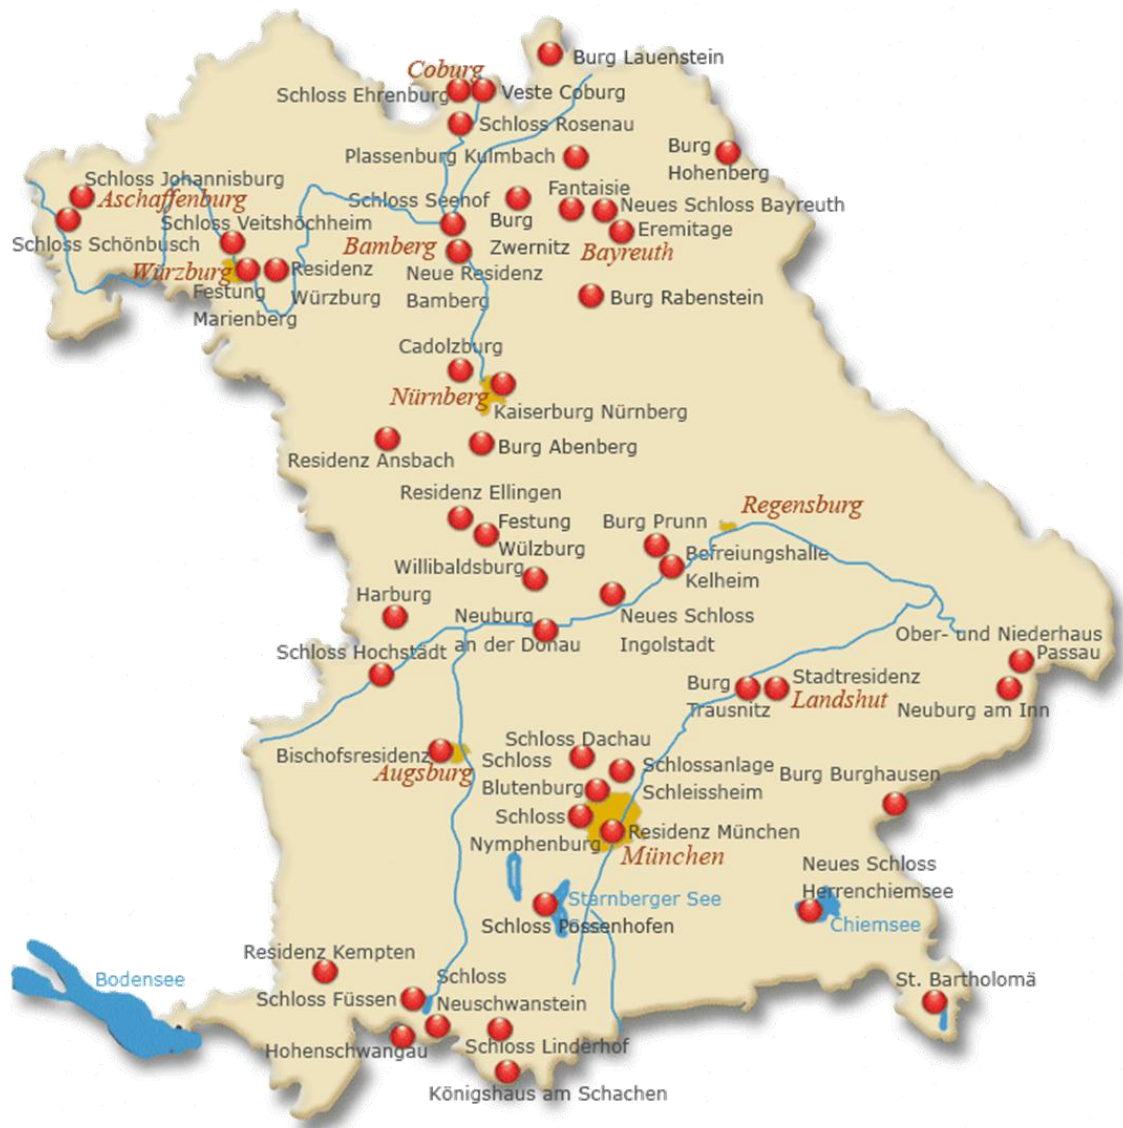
Burg Lauenstein
Coburg
Schloss Ehrenburg
Veste Coburg
Schloss Rosenau
Plassenburg Kulmbach
Burg Hohenberg
Schloss Johannisburg
Aschaffenburg
Schloss Seehof
Fantaisie
Neues Schloss Bayreuth
Schloss Veitshöchheim
Burg Zwernitz
Eremitage
Schloss Schönbusch
Bamberg
Bayreuth
Würzburg
Residenz Würzburg
Neue Residenz Bamberg
Festung Marienberg
Burg Rabenstein
Cadolzburg
Nürnberg
Kaiserburg Nürnberg
Burg Abenberg
Residenz Ansbach
Residenz Ellingen
Regensburg
Festung Wülzburg
Burg Prunn
Befreiungshalle Kelheim
Willibaldsburg
Harburg
Neuburg an der Donau
Neues Schloss Ingolstadt
Schloss Hochstädt
Ober- und Niederhaus Passau
Burg Trausnitz
Stadtresidenz Landshut
Neuburg am Inn
Schloss Dachau
Bischofsresidenz
Augsburg
Schloss Blutenburg
Schlossanlage Schleissheim
Burg Burghausen
Schloss Nymphenburg
Residenz München
München
Neues Schloss Herrenchiemsee
Starnberger See
Chiemsee
Schloss Possenhofen
Residenz Kempten
Bodensee
Schloss Füssen
Schloss Neuschwanstein
St. Bartholomä
Hohenschwangau
Schloss Linderhof
Königshaus am Schachen